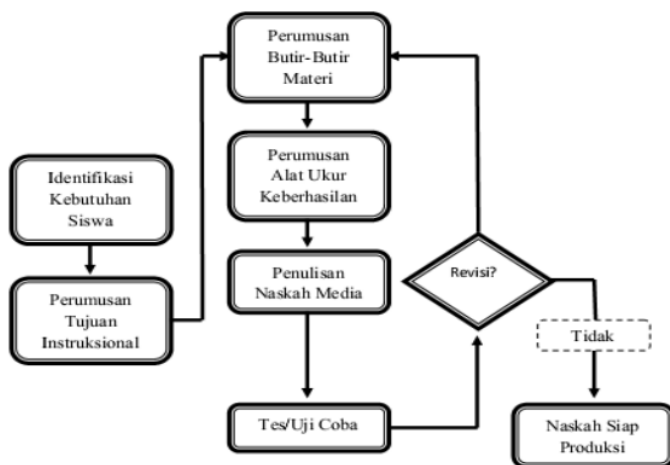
Perumusan Butir-Butir Materi

Perumusan Alat Ukur Keberhasilan

Identifikasi Kebutuhan Siswa

Penulisan Naskah Media

Revisi?

Perumusan Tujuan Instruksional

Tidak

Tes/Uji Coba

Naskah Siap Produksi